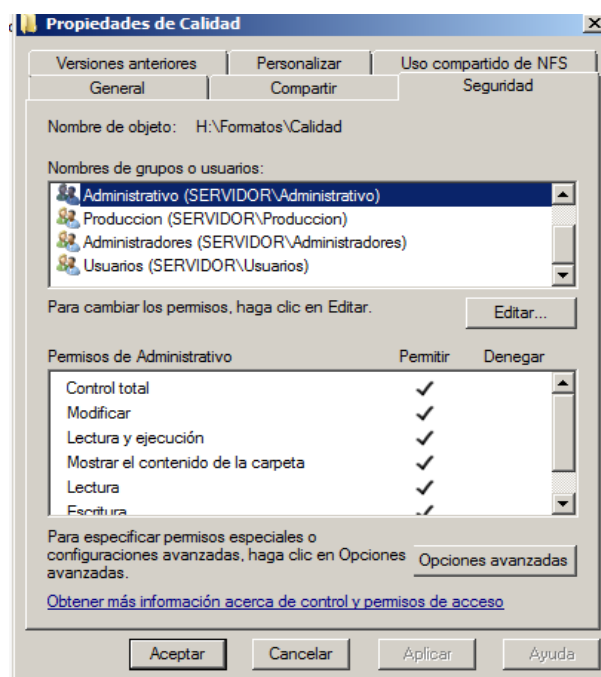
Propiedades de Calidad

Versiones anteriores | Personalizar | Uso compartido de NFS
General | Compartir | Seguridad

Nombre de objeto: H:\Formatos\Calidad

Nombres de grupos o usuarios:

Administrativo (SERVIDOR\Administrativo)
Produccion (SERVIDOR\Produccion)
Administradores (SERVIDOR\Administradores)
Usuarios (SERVIDOR\Usuarios)

Para cambiar los permisos, haga clic en Editar.

Editar...

| Permisos de Administrativo | Permitir | Denegar |
|---|---|---|
| Control total | ✓ | |
| Modificar | ✓ | |
| Lectura y ejecución | ✓ | |
| Mostrar el contenido de la carpeta | ✓ | |
| Lectura | ✓ | |
| Escritura | ✓ | |

Para especificar permisos especiales o configuraciones avanzadas, haga clic en Opciones avanzadas.

Opciones avanzadas

Obtener más información acerca de control y permisos de acceso

Aceptar | Cancelar | Aplicar | Ayuda